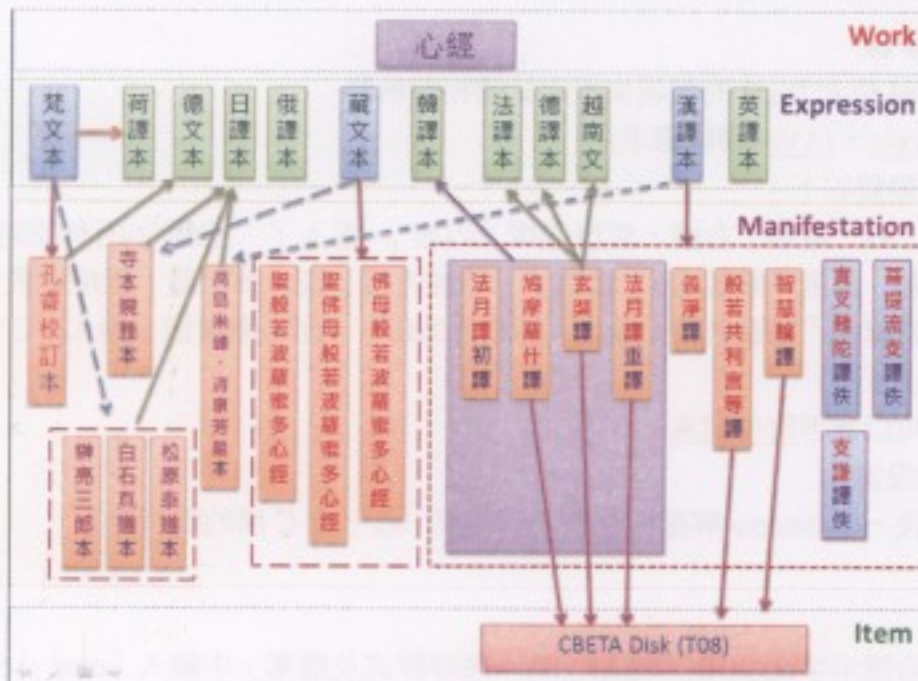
心經

Work

梵文本
荷譯本
德文本
日譯本
俄譯本
藏文本
韓譯本
法譯本
德譯本
越南文
漢譯本
英譯本

Expression

Manifestation

孔睿校訂本
寺本婉雅本
高島米峰・清泉芳巖本
聖般若波羅蜜多心經
聖佛母般若波羅蜜多心經
佛母般若波羅蜜多心經
法月譯初譯
鳩摩羅什譯
玄奘譯
法月譯重譯
義淨譯
般若共利言等譯
智慧輪譯
實叉難陀譯佚
菩提流支譯佚
支謙譯佚

榊亮三郎本
白石真道本
松原泰道本

CBETA Disk (T08)

Item